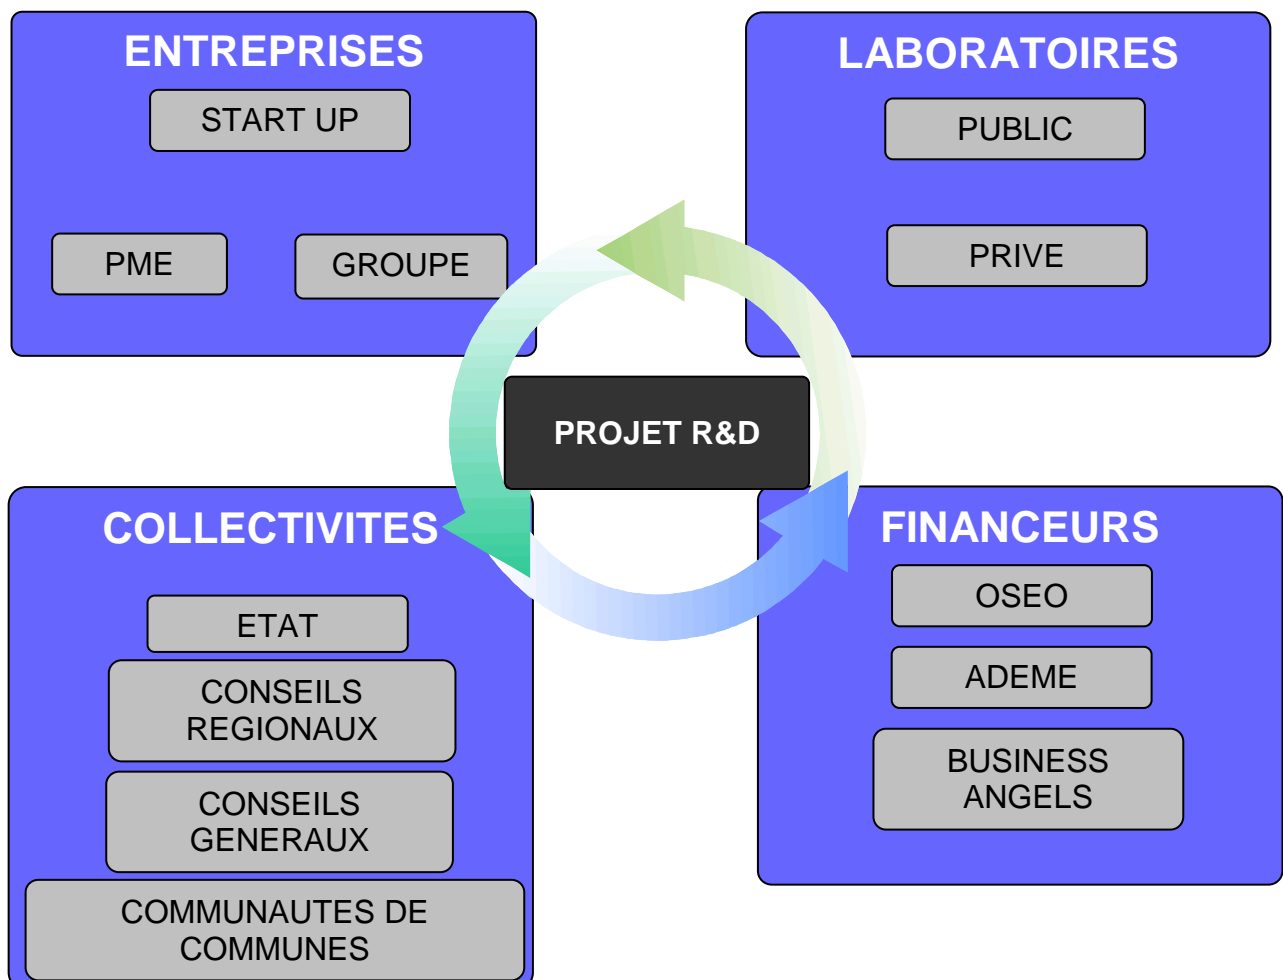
ENTREPRISES

START UP

PME

GROUPE

LABORATOIRES

PUBLIC

PRIVE

PROJET R&D

COLLECTIVITES

ETAT

CONSEILS REGIONAUX

CONSEILS GENERAUX

COMMUNAUTES DE COMMUNES

FINANCEURS

OSEO

ADEME

BUSINESS ANGELS